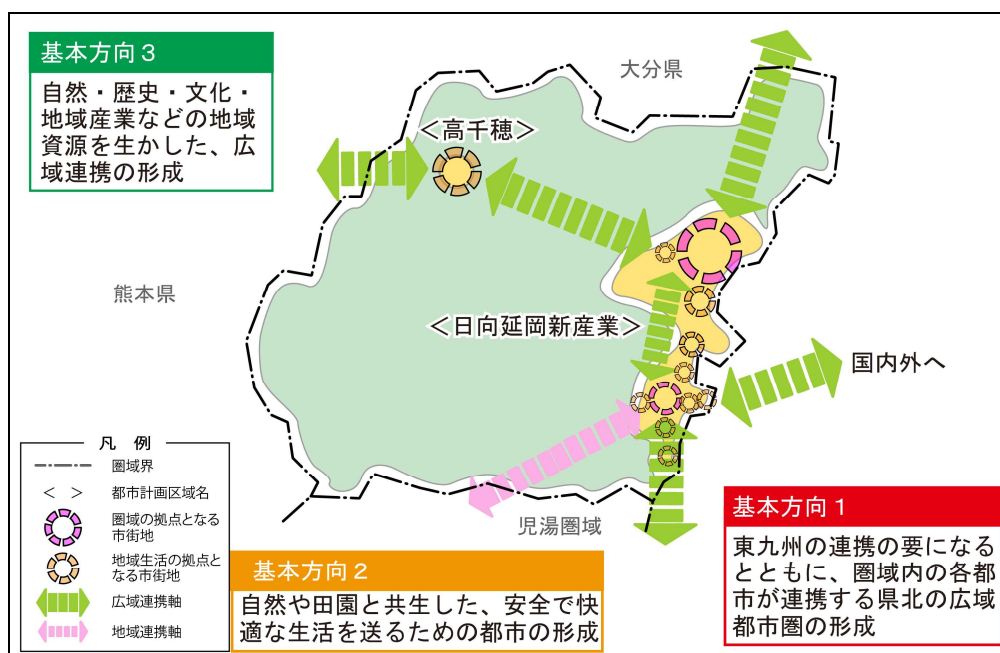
基本方向３

自然・歴史・文化・地域産業などの地域資源を生かした、広域連携の形成

大分県

＜高千穂＞

熊本県

＜日向延岡新産業＞

国内外へ

凡　例

圏域界

＜　＞　都市計画区域名

圏域の拠点となる市街地

地域生活の拠点となる市街地

広域連携軸

地域連携軸

児湯圏域

基本方向２

自然や田園と共生した、安全で快適な生活を送るための都市の形成

基本方向１

東九州の連携の要になるとともに、圏域内の各都市が連携する県北の広域都市圏の形成